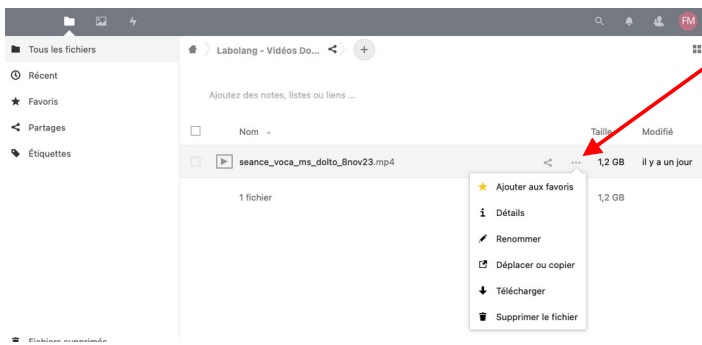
FM

Tous les fichiers
Récent
Favoris
Partages
Étiquettes

Labolang - Vidéos Do...

Ajoutez des notes, listes ou liens ...

Nom
Taille
Modifié

seance_voca_ms_dolto_8nov23.mp4
1,2 GB
il y a un jour

1 fichier
1,2 GB

Ajouter aux favoris
Détails
Renommer
Déplacer ou copier
Télécharger
Supprimer le fichier

Fichiers supprimés